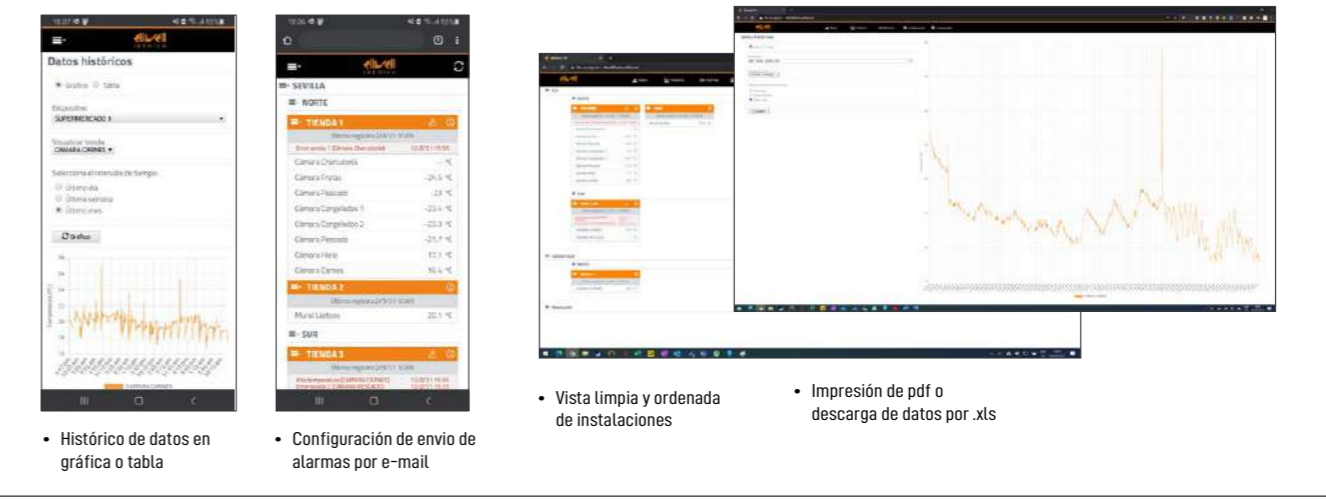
Datos históricos

Gráfico Tabla

Dispositivo
SUPERMERCADO 1

Visualizar sonda
CAMARA CARNES

Selecciona el intervalo de tiempo
Último día
Última semana
Último mes

Gráfico

CAMARA CARNES

SEVILLA
NORTE
TIENDA 1
Último registro 2/9/21 10:05
Error sonda 1 (Cámara Charcutería) 12/2/21 19:55
Cámara Charcutería -- ºC
Cámara Frutas -24.5 ºC
Cámara Pescado -23 ºC
Cámara Congelados 1 -23.4 ºC
Cámara Congelados 2 -23.3 ºC
Cámara Pescado -21.7 ºC
Cámara Hielo 17.1 ºC
Cámara Carnes 10.4 ºC
TIENDA 2
Último registro 2/9/21 10:05
Mural Lácteos 20.1 ºC
SUR
TIENDA 3
Último registro 2/9/21 10:05
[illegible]

• Histórico de datos en gráfica o tabla

• Configuración de envio de alarmas por e-mail

• Vista limpia y ordenada de instalaciones

• Impresión de pdf o descarga de datos por .xls